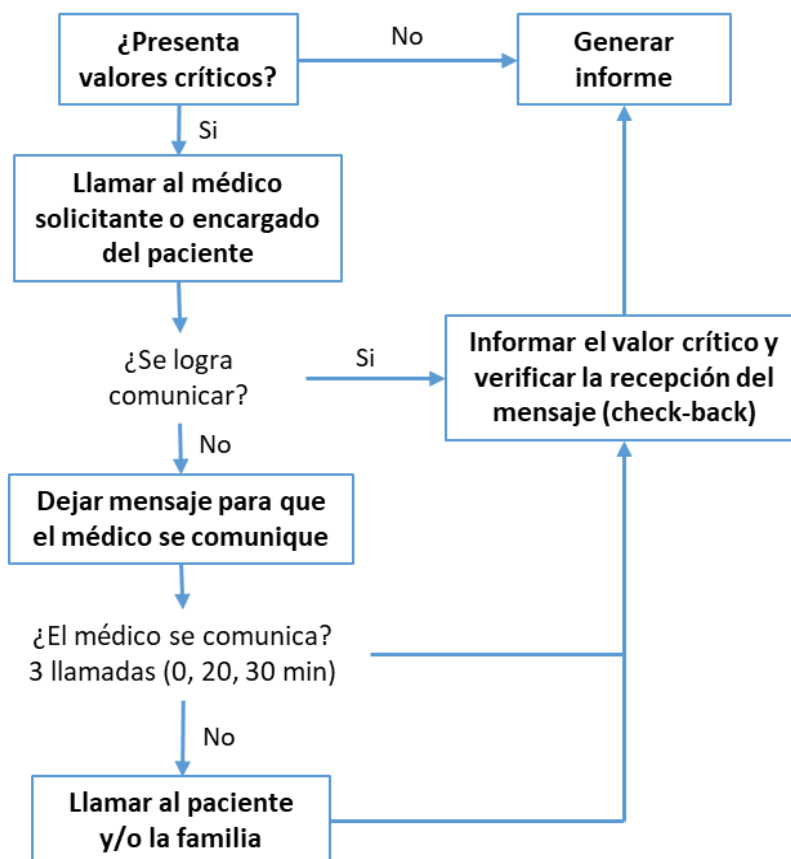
¿Presenta valores críticos?

No

Generar informe

Si

Llamar al médico solicitante o encargado del paciente

¿Se logra comunicar?

Si

Informar el valor crítico y verificar la recepción del mensaje (check-back)

No

Dejar mensaje para que el médico se comunique

¿El médico se comunica? 3 llamadas (0, 20, 30 min)

No

Llamar al paciente y/o la familia